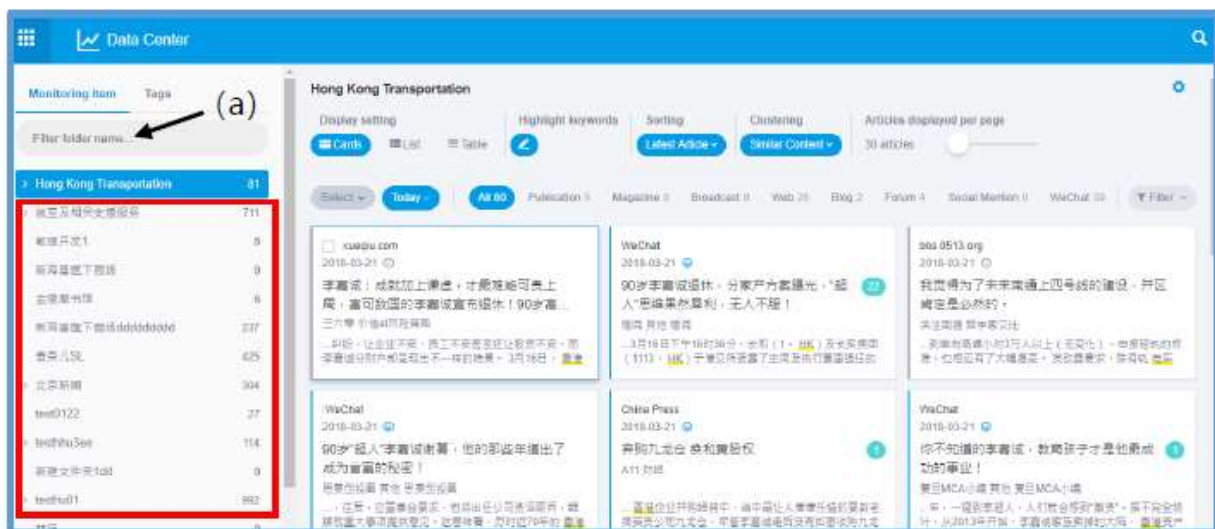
Data Center

Monitoring Item  Tags  (a)

Filter folder name...

Hong Kong Transportation 81
就近及相关支援服务 711
新建开文1 8
新闻监控下面话 0
会理新书馆 6
新闻监控下面话dddddddd 237
香港九SL 425
北京新闻 304
test0122 27
testhhu3ee 114
新建文件夹1dd 0
testhu01 992

Hong Kong Transportation

Display setting: Cards  List  Table
Highlight keywords
Sorting: Latest Article
Clustering: Similar Content
Articles displayed per page: 30 articles

Select  Today  All 80  Publication 0  Magazine 0  Broadcast 0  Web 20  Blog 2  Forum 4  Social Mention 0  WeChat 30  Filter

xueqiu.com
2018-03-21
李嘉诚：成就加上谦虚，才是难能可贵上局，富可敌国的李嘉诚宣布退休！90岁高...

WeChat
2018-03-21
90岁李嘉诚退休，分家产方案曝光，"超人"思维果然犀利，无人不服！ 22

bbs.0513.org
2018-03-21
我觉得为了未来南通上四号线的建设，开区肯定是必然的，

WeChat
2018-03-21
90岁"超人"李嘉诚谢幕，他的那些年道出了成为首富的秘密！

China Press
2018-03-21
奔驰九龙仓 换和黄股权

WeChat
2018-03-21
你不知道的李嘉诚，教育孩子才是他最成功的事业！